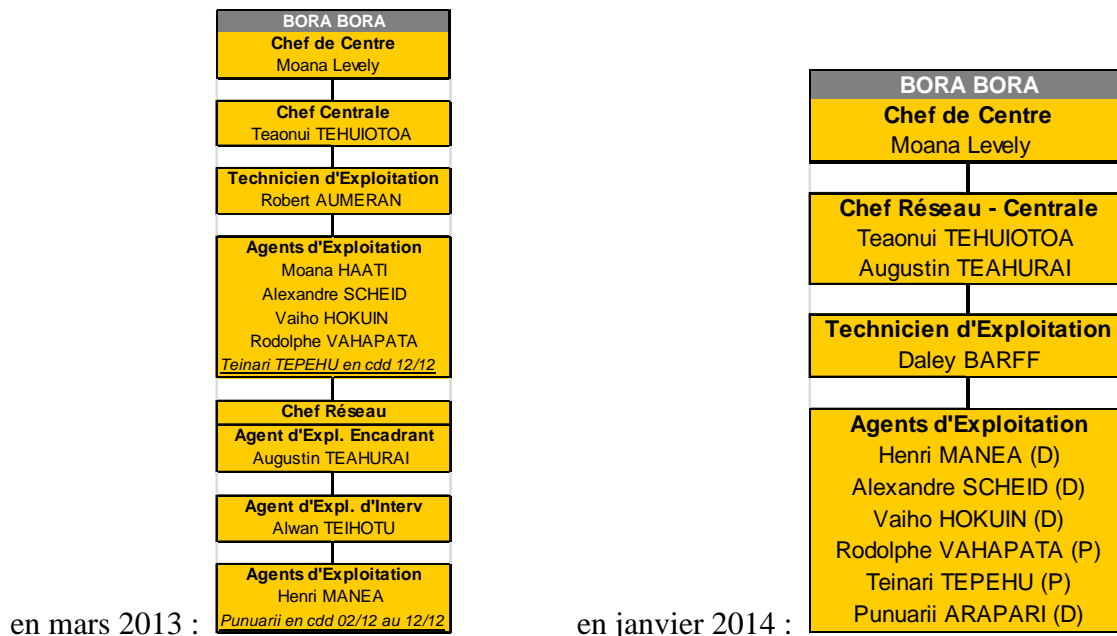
BORA BORA
Chef de Centre
Moana Levely

Chef Centrale
Teaonui TEHUIOTOA

Technicien d'Exploitation
Robert AUMERAN

Agents d'Exploitation
Moana HAATI
Alexandre SCHEID
Vaiho HOKUIN
Rodolphe VAHAPATA
Teinari TEPEHU en cdd 12/12

Chef Réseau
Agent d'Expl. Encadrant
Augustin TEAHURAI

Agent d'Expl. d'Interv
Alwan TEIHOTU

Agents d'Exploitation
Henri MANEA
Punuarii en cdd 02/12 au 12/12

en mars 2013 :

BORA BORA
Chef de Centre
Moana Levely

Chef Réseau - Centrale
Teaonui TEHUIOTOA
Augustin TEAHURAI

Technicien d'Exploitation
Daley BARFF

Agents d'Exploitation
Henri MANEA (D)
Alexandre SCHEID (D)
Vaiho HOKUIN (D)
Rodolphe VAHAPATA (P)
Teinari TEPEHU (P)
Punuarii ARAPARI (D)

en janvier 2014 :